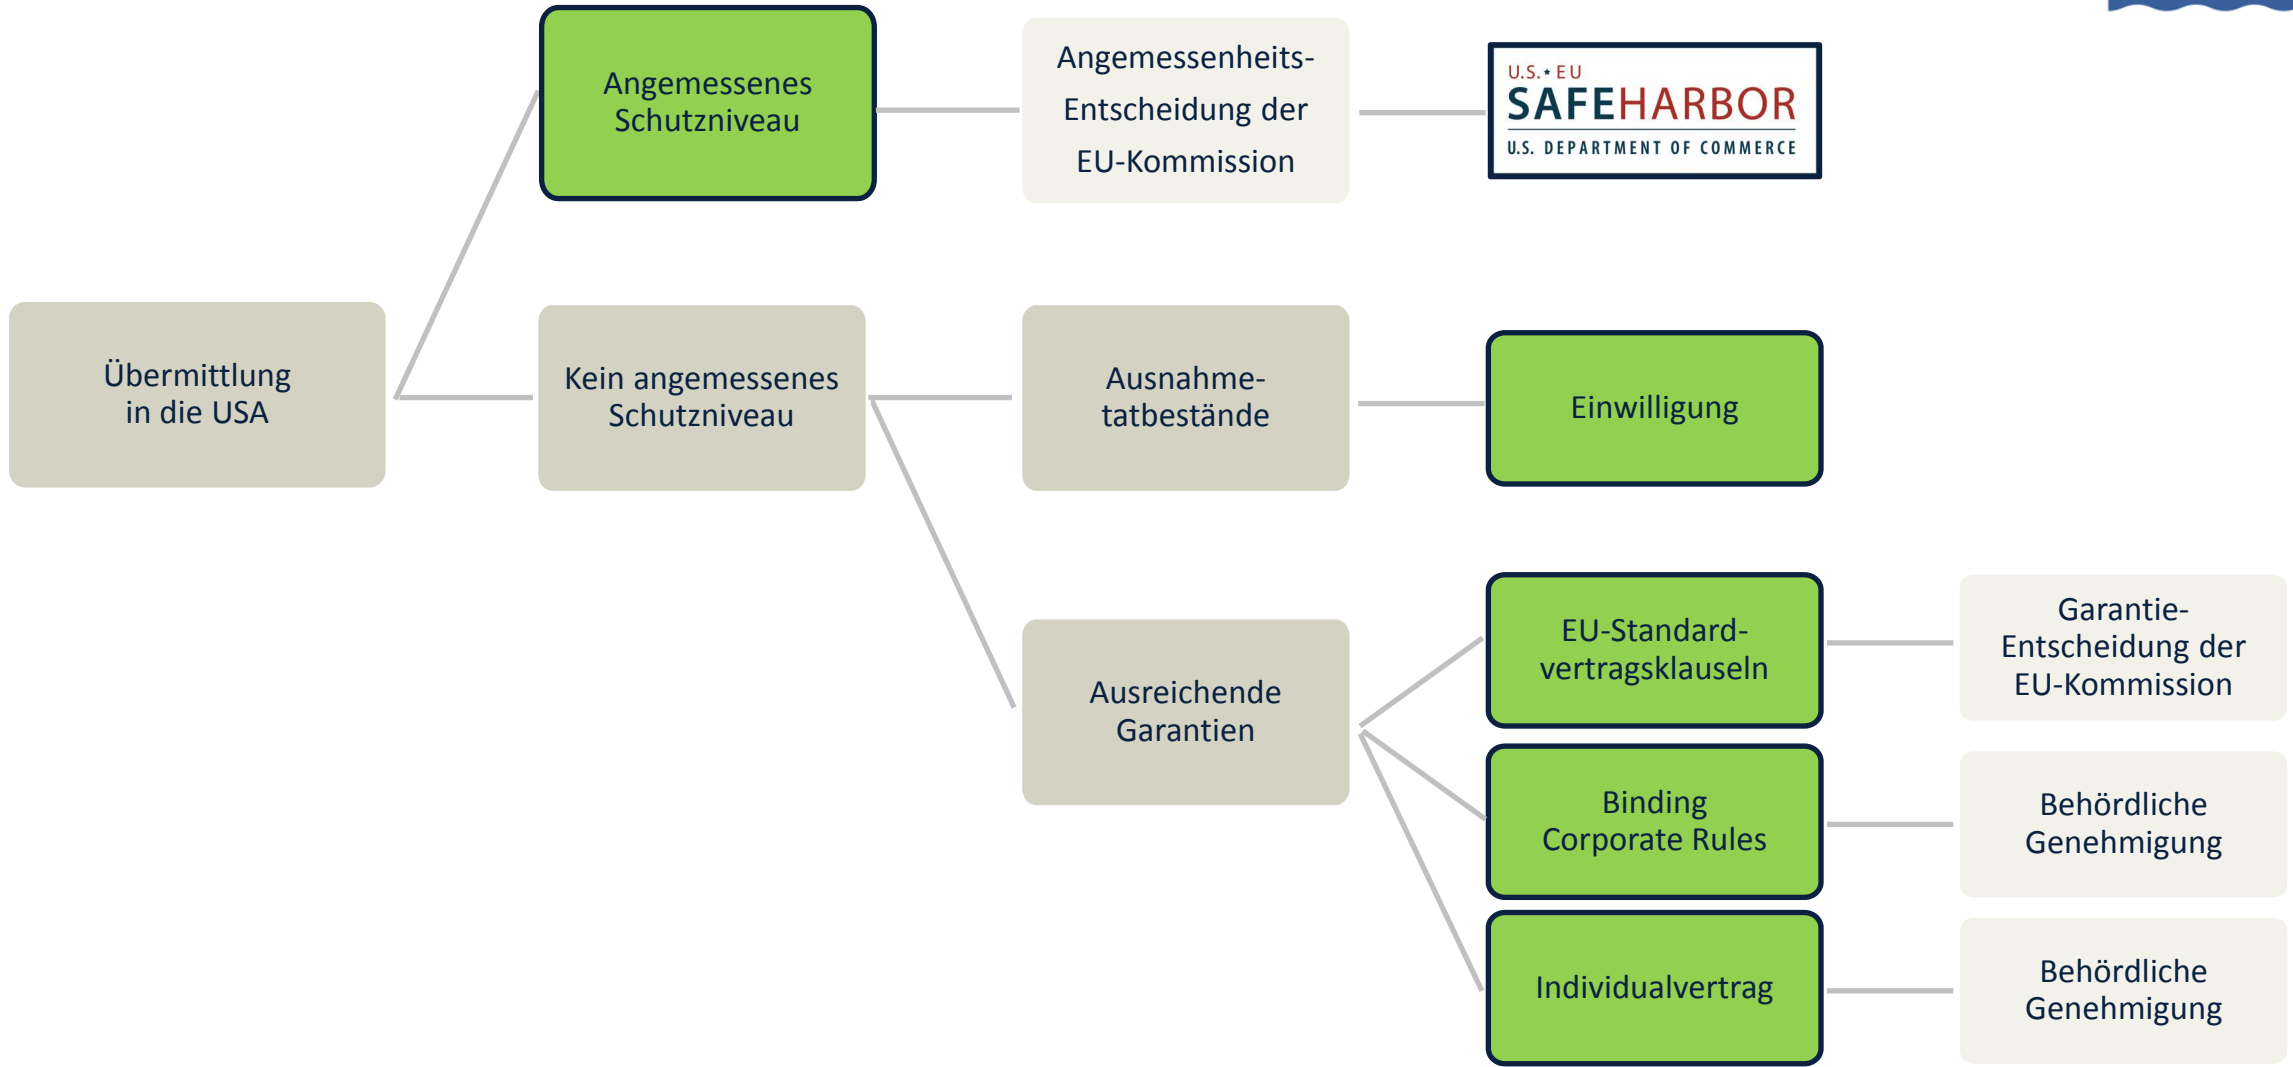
Übermittlung in die USA

Angemessenes Schutzniveau

Angemessenheits-Entscheidung der EU-Kommission

U.S.★EU SAFEHARBOR U.S. DEPARTMENT OF COMMERCE

Kein angemessenes Schutzniveau

Ausnahmetatbestände

Einwilligung

Ausreichende Garantien

EU-Standardvertragsklauseln

Garantie-Entscheidung der EU-Kommission

Binding Corporate Rules

Behördliche Genehmigung

Individualvertrag

Behördliche Genehmigung